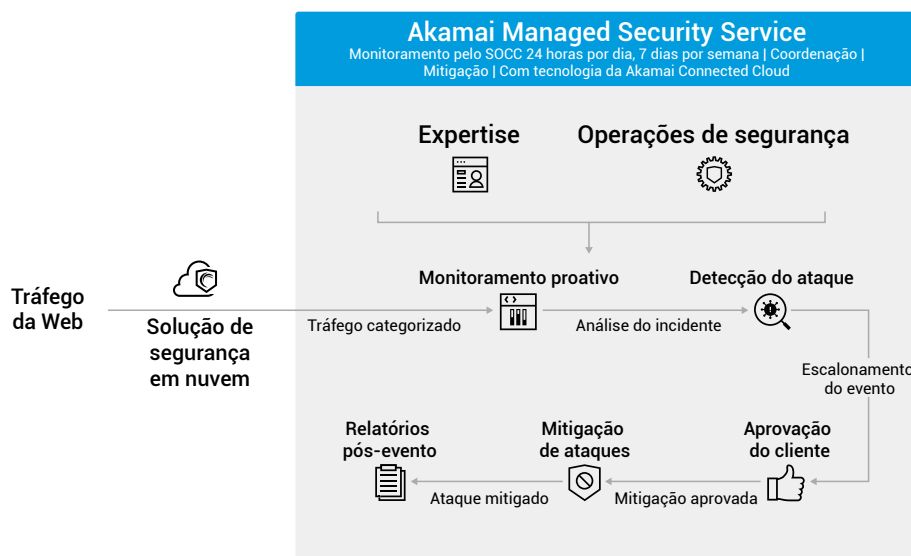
Akamai Managed Security Service
Monitoramento pelo SOCC 24 horas por dia, 7 dias por semana | Coordenação | Mitigação | Com tecnologia da Akamai Connected Cloud

Expertise

Operações de segurança

Tráfego da Web

Solução de segurança em nuvem

Tráfego categorizado

Monitoramento proativo

Análise do incidente

Detecção do ataque

Escalonamento do evento

Aprovação do cliente

Mitigação aprovada

Mitigação de ataques

Ataque mitigado

Relatórios pós-evento